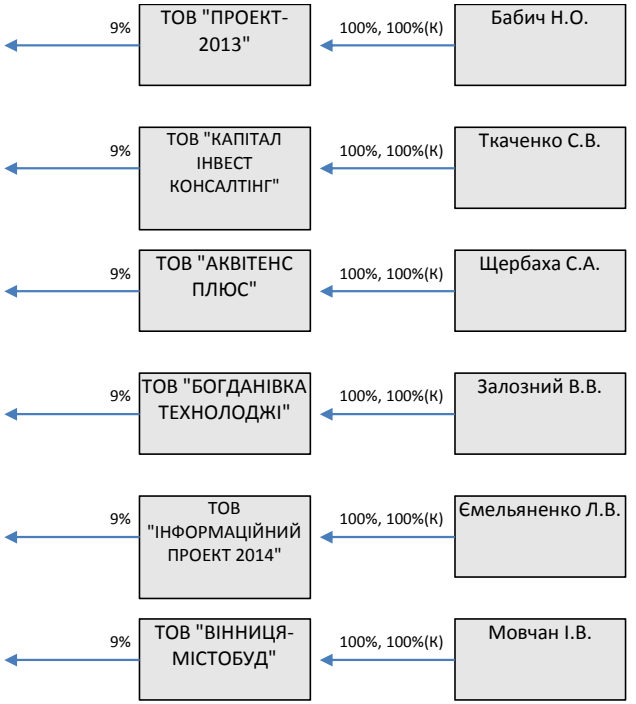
9%

ТОВ "ПРОЕКТ-2013"

100%, 100%(К)

Бабич Н.О.

9%

ТОВ "КАПІТАЛ ІНВЕСТ КОНСАЛТІНГ"

100%, 100%(К)

Ткаченко С.В.

9%

ТОВ "АКВІТЕНС ПЛЮС"

100%, 100%(К)

Щербаха С.А.

9%

ТОВ "БОГДАНІВКА ТЕХНОЛОДЖІ"

100%, 100%(К)

Залозний В.В.

9%

ТОВ "ІНФОРМАЦІЙНИЙ ПРОЕКТ 2014"

100%, 100%(К)

Ємельяненко Л.В.

9%

ТОВ "ВІННИЦЯ-МІСТОБУД"

100%, 100%(К)

Мовчан І.В.